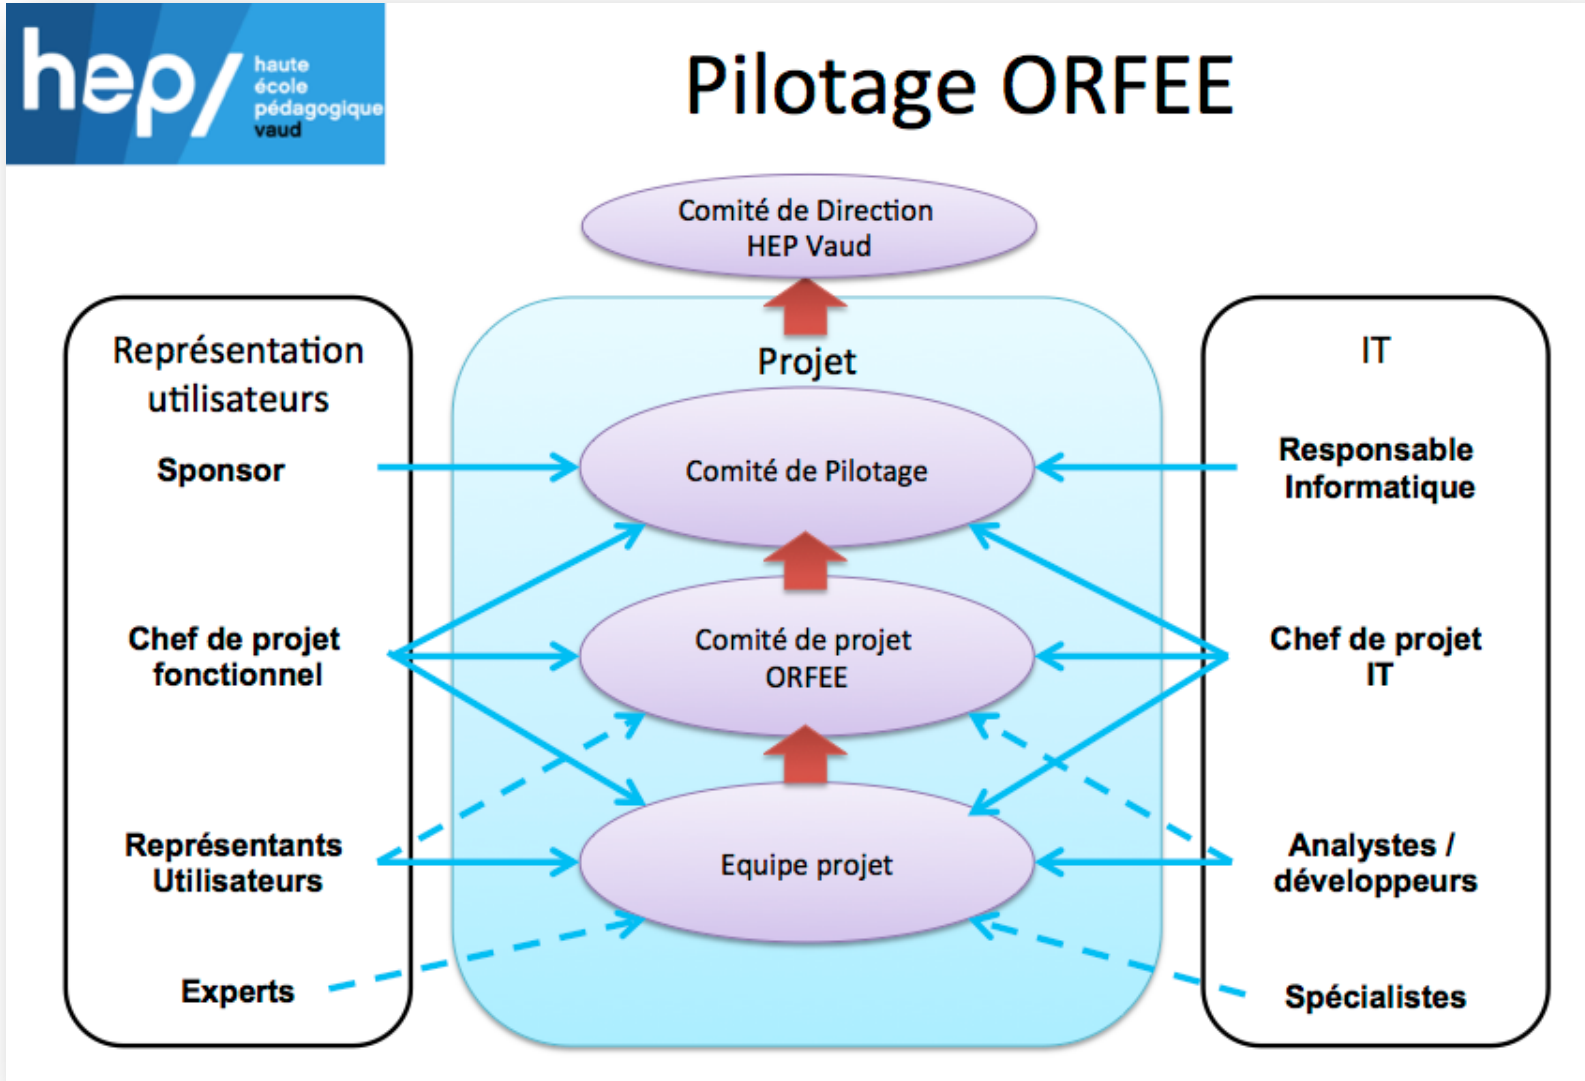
hep/ haute école pédagogique vaud

Pilotage ORFEE

Comité de Direction HEP Vaud

Représentation utilisateurs

Sponsor

Chef de projet fonctionnel

Représentants Utilisateurs

Experts

Projet

Comité de Pilotage

Comité de projet ORFEE

Equipe projet

IT

Responsable Informatique

Chef de projet IT

Analystes / développeurs

Spécialistes